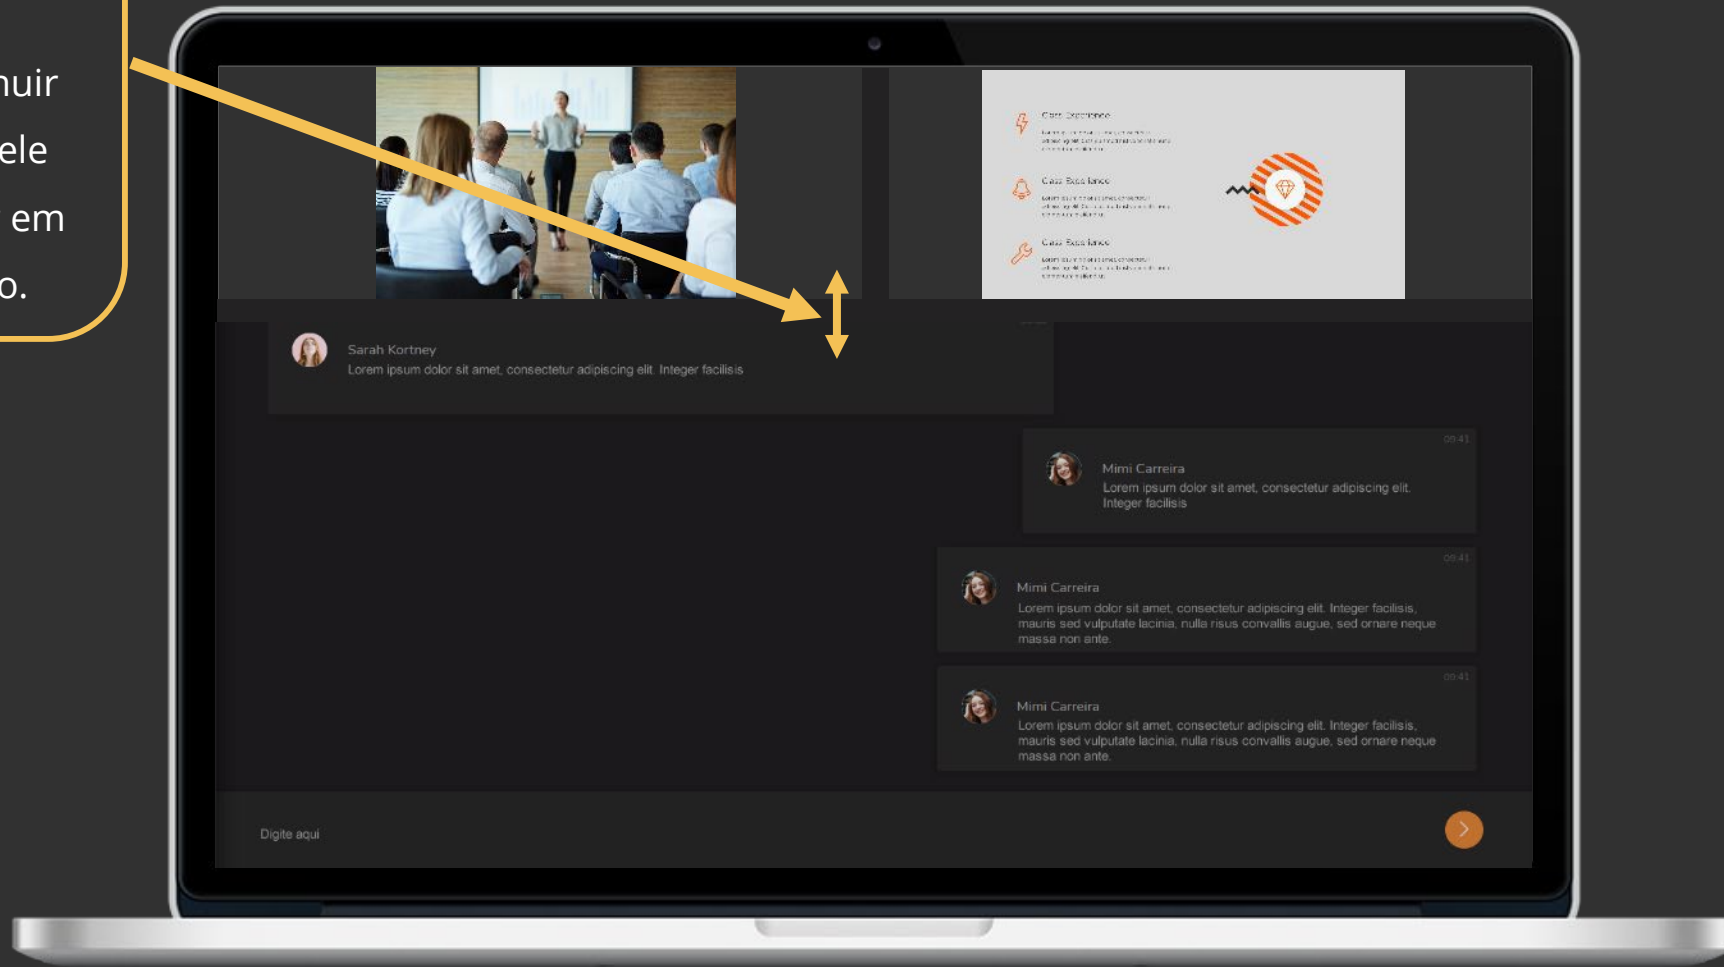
nuir
ele
em
o.

Cost Experience
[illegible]

Case Base lance
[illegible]

Case Base lance
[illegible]

Sarah Kortney
Lorem ipsum dolor sit amet, consectetur adipiscing elit. Integer facilisis

05:41
Mimi Carreira
Lorem ipsum dolor sit amet, consectetur adipiscing elit. Integer facilisis

05:41
Mimi Carreira
Lorem ipsum dolor sit amet, consectetur adipiscing elit. Integer facilisis, mauris sed vulputate lacinia, nulla risus convallis augue, sed ornare neque massa non ante.

05:41
Mimi Carreira
Lorem ipsum dolor sit amet, consectetur adipiscing elit. Integer facilisis, mauris sed vulputate lacinia, nulla risus convallis augue, sed ornare neque massa non ante.

Digite aqui